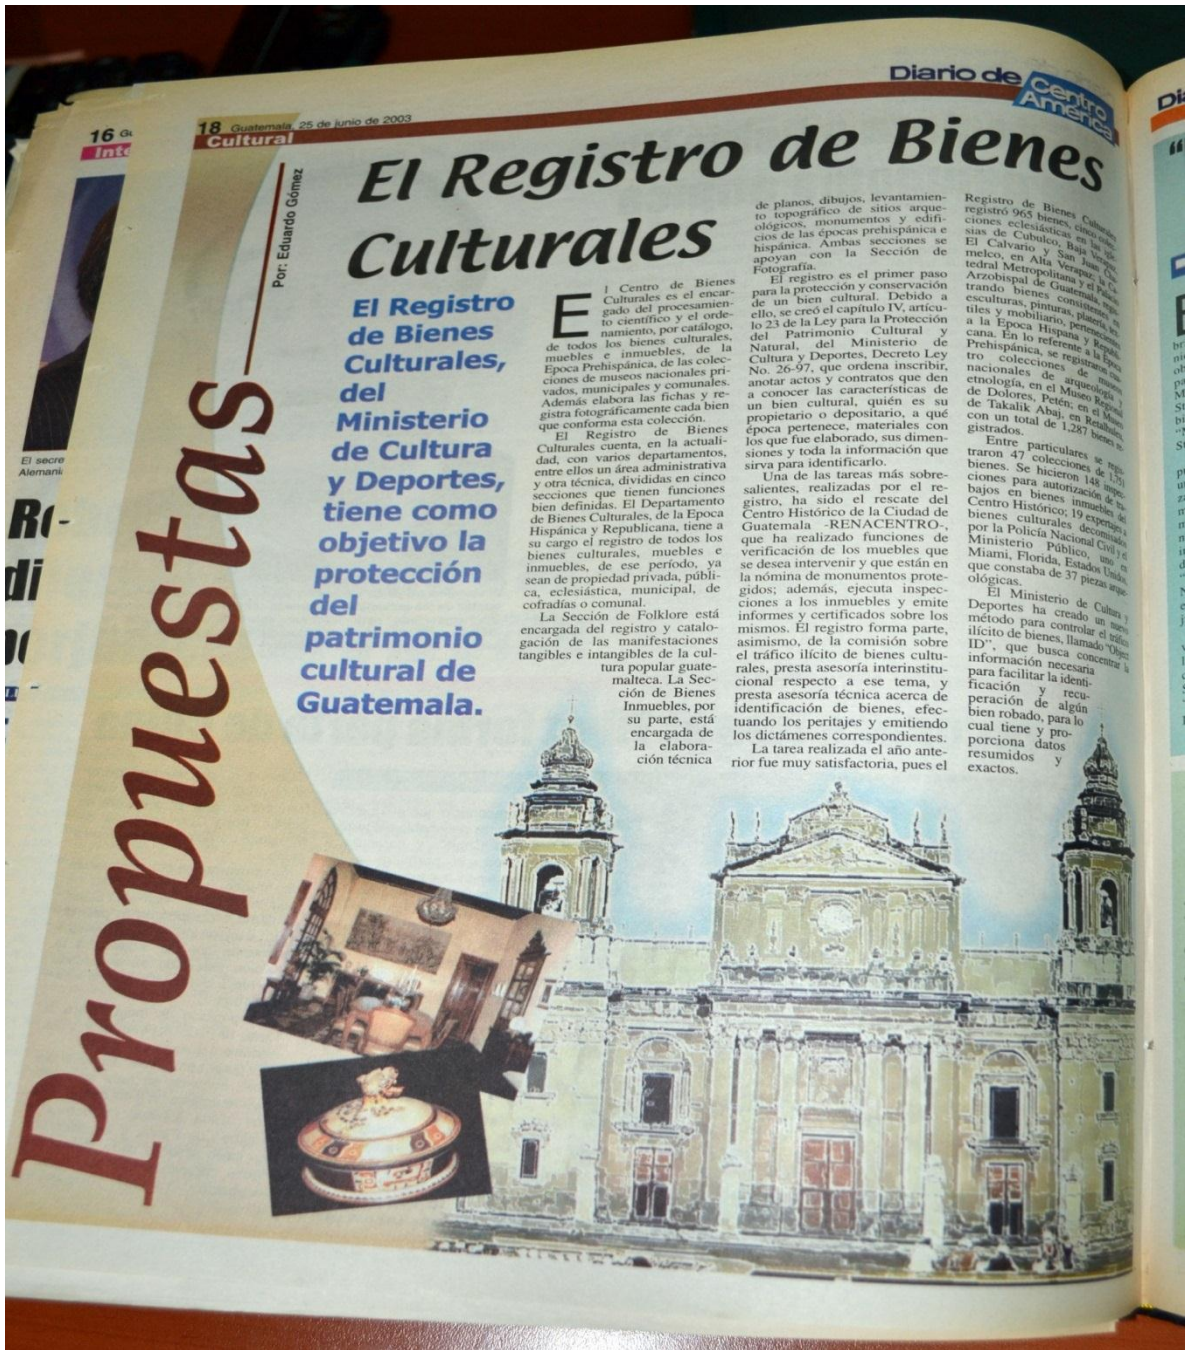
Diario de Centro America

18 Guatemala, 25 de junio de 2003
Cultural

16 G
Int

El secre
Alemani

Ro
di
oc

El Registro de Bienes Culturales

Por: Eduardo Gómez

Propuestas

El Registro de Bienes Culturales, del Ministerio de Cultura y Deportes, tiene como objetivo la protección del patrimonio cultural de Guatemala.

El Centro de Bienes Culturales es el encargado del procesamiento científico y el ordenamiento, por catálogo, de todos los bienes culturales, muebles e inmuebles, de la Epoca Prehispánica, de las colecciones de museos nacionales privados, municipales y comunales. Además elabora las fichas y registra fotográficamente cada bien que conforma esta colección.

El Registro de Bienes Culturales cuenta, en la actualidad, con varios departamentos, entre ellos un área administrativa y otra técnica, divididas en cinco secciones que tienen funciones bien definidas. El Departamento de Bienes Culturales, de la Epoca Hispánica y Republicana, tiene a su cargo el registro de todos los bienes culturales, muebles e inmuebles, de ese período, ya sean de propiedad privada, pública, eclesiástica, municipal, de cofradías o comunal.

La Sección de Folklore está encargada del registro y catalogación de las manifestaciones tangibles e intangibles de la cultura popular guatemalteca. La Sección de Bienes Inmuebles, por su parte, está encargada de la elaboración técnica de planos, dibujos, levantamiento topográfico de sitios arqueológicos, monumentos y edificios de las épocas prehispánica e hispánica. Ambas secciones se apoyan con la Sección de Fotografía.

El registro es el primer paso para la protección y conservación de un bien cultural. Debido a ello, se creó el capítulo IV, artículo 23 de la Ley para la Protección del Patrimonio Cultural y Natural, del Ministerio de Cultura y Deportes, Decreto Ley No. 26-97, que ordena inscribir, anotar actos y contratos que den a conocer las características de un bien cultural, quién es su propietario o depositario, a qué época pertenece, materiales con los que fue elaborado, sus dimensiones y toda la información que sirva para identificarlo.

Una de las tareas más sobresalientes, realizadas por el registro, ha sido el rescate del Centro Histórico de la Ciudad de Guatemala -RENACENTRO-, que ha realizado funciones de verificación de los muebles que se desea intervenir y que están en la nómina de monumentos protegidos; además, ejecuta inspecciones a los inmuebles y emite informes y certificados sobre los mismos. El registro forma parte, asimismo, de la comisión sobre el tráfico ilícito de bienes culturales, presta asesoría interinstitucional respecto a ese tema, y presta asesoría técnica acerca de identificación de bienes, efectuando los peritajes y emitiendo los dictámenes correspondientes.

La tarea realizada el año anterior fue muy satisfactoria, pues el Registro de Bienes Culturales registró 965 bienes, cinco colecciones eclesiásticas en las iglesias de Cubulco, Baja Verapaz, El Calvario y San Juan Chamelco, en Alta Verapaz; la Catedral Metropolitana y el Palacio Arzobispal de Guatemala, registrando bienes consistentes en esculturas, pinturas, platería, textiles y mobiliario, pertenecientes a la Epoca Hispana y Republicana. En lo referente a la Época Prehispánica, se registraron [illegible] colecciones de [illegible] nacionales de arqueología y etnología, en el Museo Regional de Dolores, Petén; en el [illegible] de Takalik Abaj, en Retalhuleu, con un total de 1,287 bienes registrados.

Entre particulares se registraron 47 colecciones de 3,751 bienes. Se hicieron 148 inspecciones para autorización de trabajos en bienes inmuebles del Centro Histórico; 19 expertajes a bienes culturales decomisados por la Policía Nacional Civil y el Ministerio Público, uno en Miami, Florida, Estados Unidos, que constaba de 37 piezas arqueológicas.

El Ministerio de Cultura y Deportes ha creado un nuevo método para controlar el tráfico ilícito de bienes, llamado "Object ID", que busca concentrar la información necesaria para facilitar la identificación y recuperación de algún bien robado, para lo cual tiene y proporciona datos resumidos y exactos.